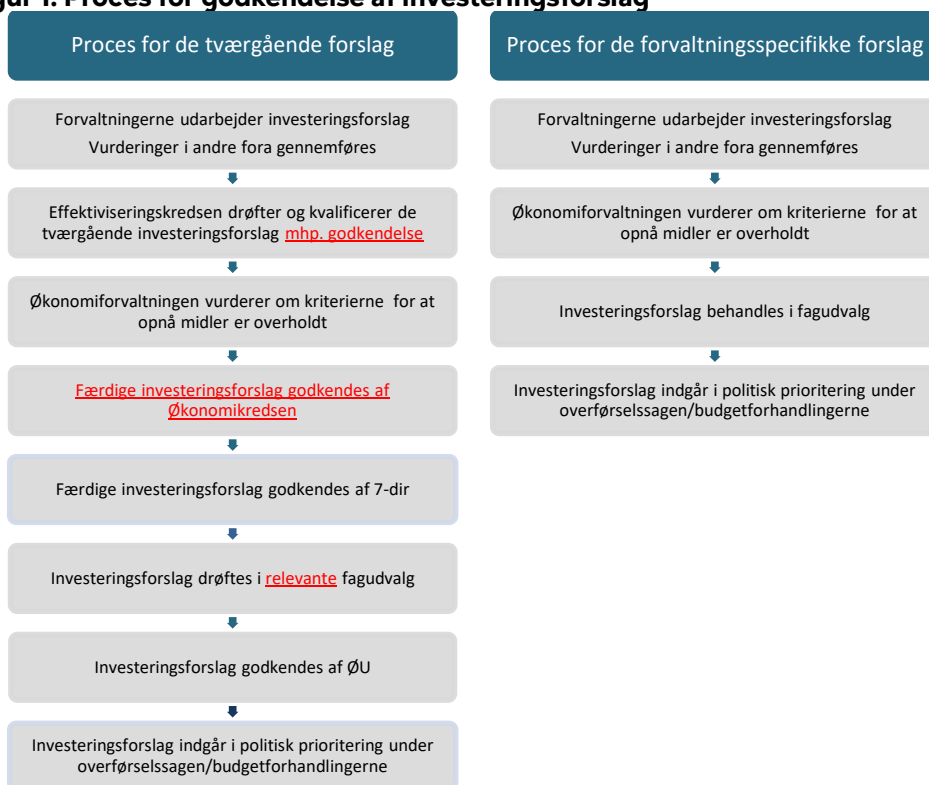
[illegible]gur 1. Proces for godkendelse af investeringsforslag

Proces for de tværgående forslag

Forvaltningerne udarbejder investeringsforslag
Vurderinger i andre fora gennemføres

Effektiviseringskredsen drøfter og kvalificerer de tværgående investeringsforslag mhp. godkendelse

Økonomiforvaltningen vurderer om kriterierne for at opnå midler er overholdt

Færdige investeringsforslag godkendes af Økonomikredsen

Færdige investeringsforslag godkendes af 7-dir

Investeringsforslag drøftes i relevante fagudvalg

Investeringsforslag godkendes af ØU

Investeringsforslag indgår i politisk prioritering under overførselssagen/budgetforhandlingerne

Proces for de forvaltningsspecifikke forslag

Forvaltningerne udarbejder investeringsforslag
Vurderinger i andre fora gennemføres

Økonomiforvaltningen vurderer om kriterierne for at opnå midler er overholdt

Investeringsforslag behandles i fagudvalg

Investeringsforslag indgår i politisk prioritering under overførselssagen/budgetforhandlingerne